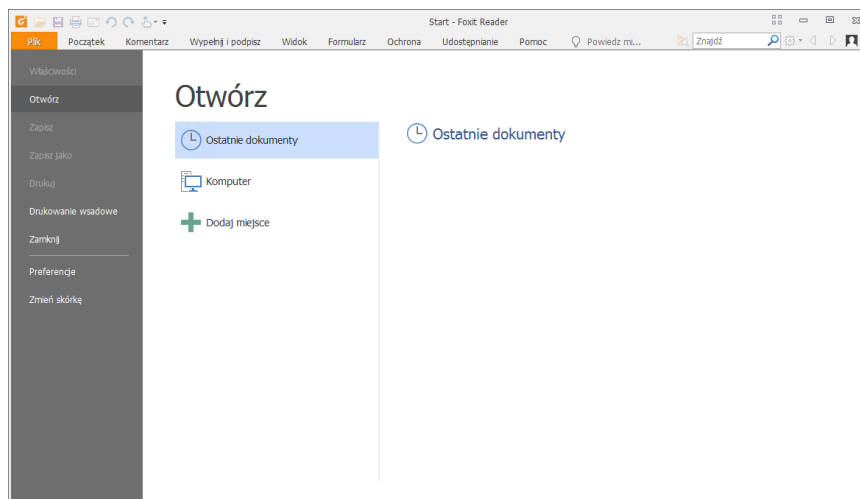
Start - Foxit Reader

Plik Początek Komentarz Wypełnij i podpisz Widok Formularz Ochrona Udostępnianie Pomoc Powiedz mi... Znajdź

Właściwości
Otwórz
Zapisz
Zapisz jako
Drukuj
Drukowanie wsadowe
Zamknij
Preferencje
Zmień skórkę

Otwórz

Ostatnie dokumenty
Komputer
Dodaj miejsce

Ostatnie dokumenty